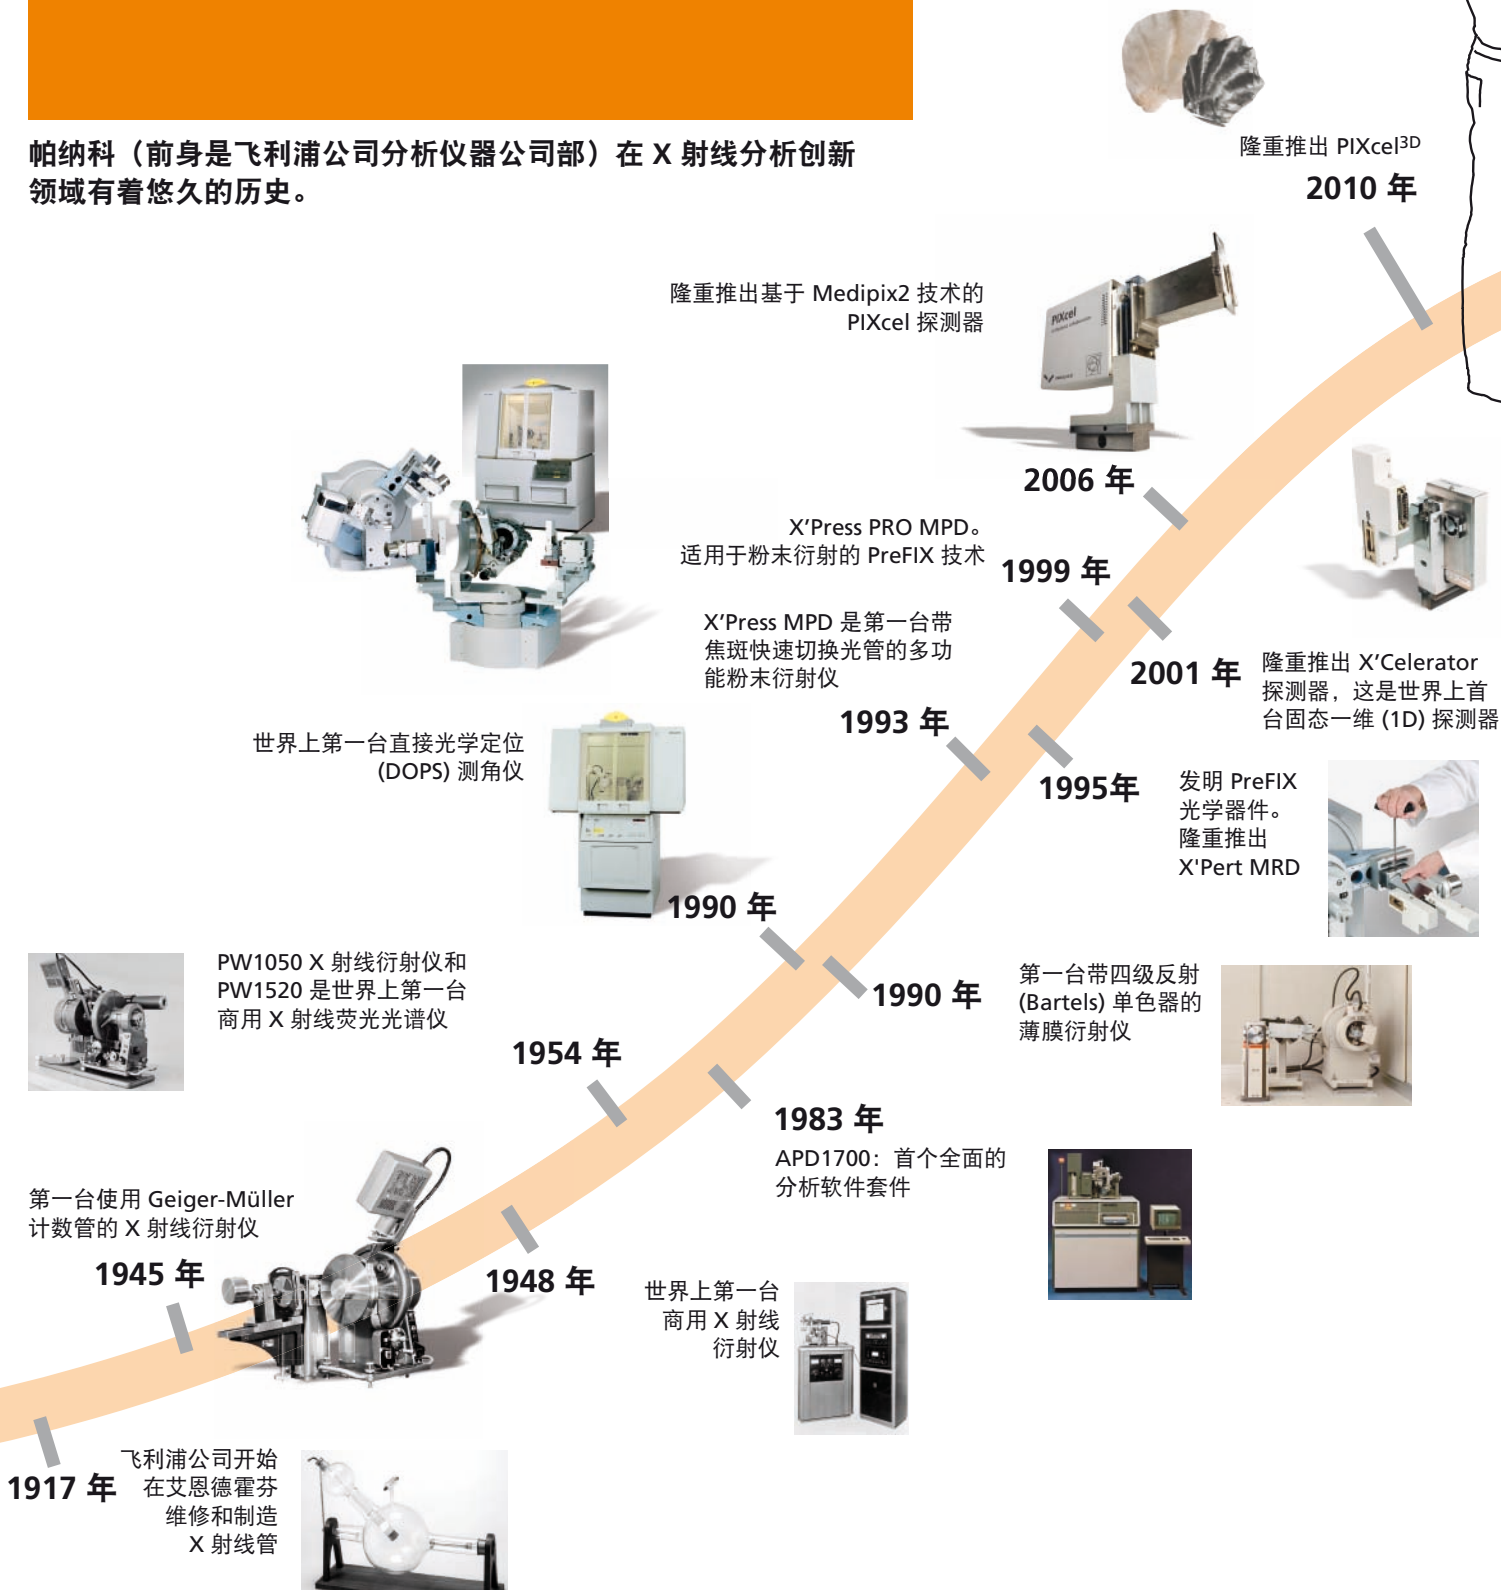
帕纳科（前身是飞利浦公司分析仪器公司部）在 X 射线分析创新领域有着悠久的历史。

隆重推出 PIXcel$^{3D}$
2010 年

隆重推出基于 Medipix2 技术的 PIXcel 探测器

PIXcel

2006 年

X’Press PRO MPD。
适用于粉末衍射的 PreFIX 技术

1999 年

X’Press MPD 是第一台带焦斑快速切换光管的多功能粉末衍射仪

2001 年

隆重推出 X’Celerator 探测器，这是世界上首台固态一维 (1D) 探测器

1993 年

世界上第一台直接光学定位 (DOPS) 测角仪

1995年

发明 PreFIX 光学器件。
隆重推出 X'Pert MRD

1990 年

PW1050 X 射线衍射仪和 PW1520 是世界上第一台商用 X 射线荧光光谱仪

1990 年

第一台带四级反射 (Bartels) 单色器的薄膜衍射仪

1954 年

1983 年
APD1700：首个全面的分析软件套件

第一台使用 Geiger-Müller 计数管的 X 射线衍射仪

1945 年

1948 年

世界上第一台商用 X 射线衍射仪

1917 年

飞利浦公司开始在艾恩德霍芬维修和制造 X 射线管